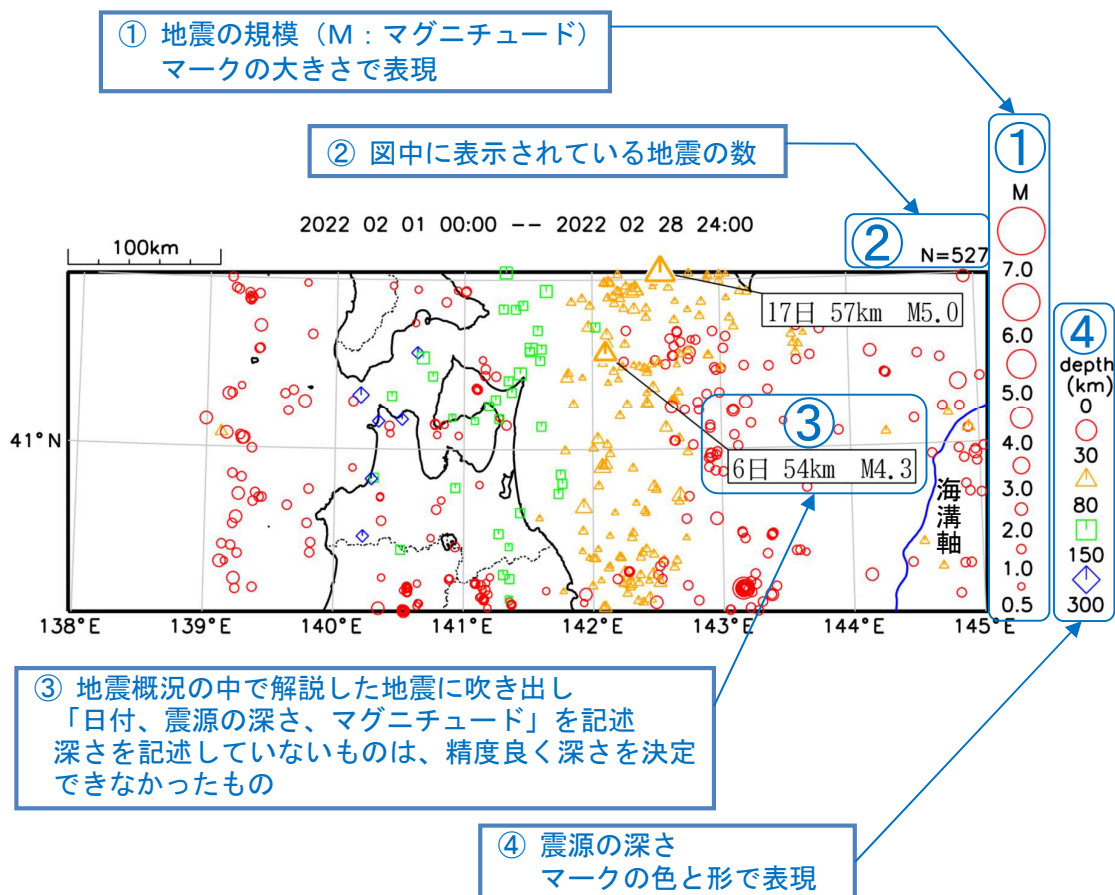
① 地震の規模（M：マグニチュード）
マークの大きさで表現

② 図中に表示されている地震の数

2022 02 01 00:00 -- 2022 02 28 24:00

100km

② N=527

① M 7.0 6.0 5.0 4.0 3.0 2.0 1.0 0.5

④ depth (km) 0 30 80 150 300

17日 57km M5.0

③

6日 54km M4.3

41°N

海溝軸

138°E 139°E 140°E 141°E 142°E 143°E 144°E 145°E

③ 地震概況の中で解説した地震に吹き出し
「日付、震源の深さ、マグニチュード」を記述
深さを記述していないものは、精度良く深さを決定できなかったもの

④ 震源の深さ
マークの色と形で表現